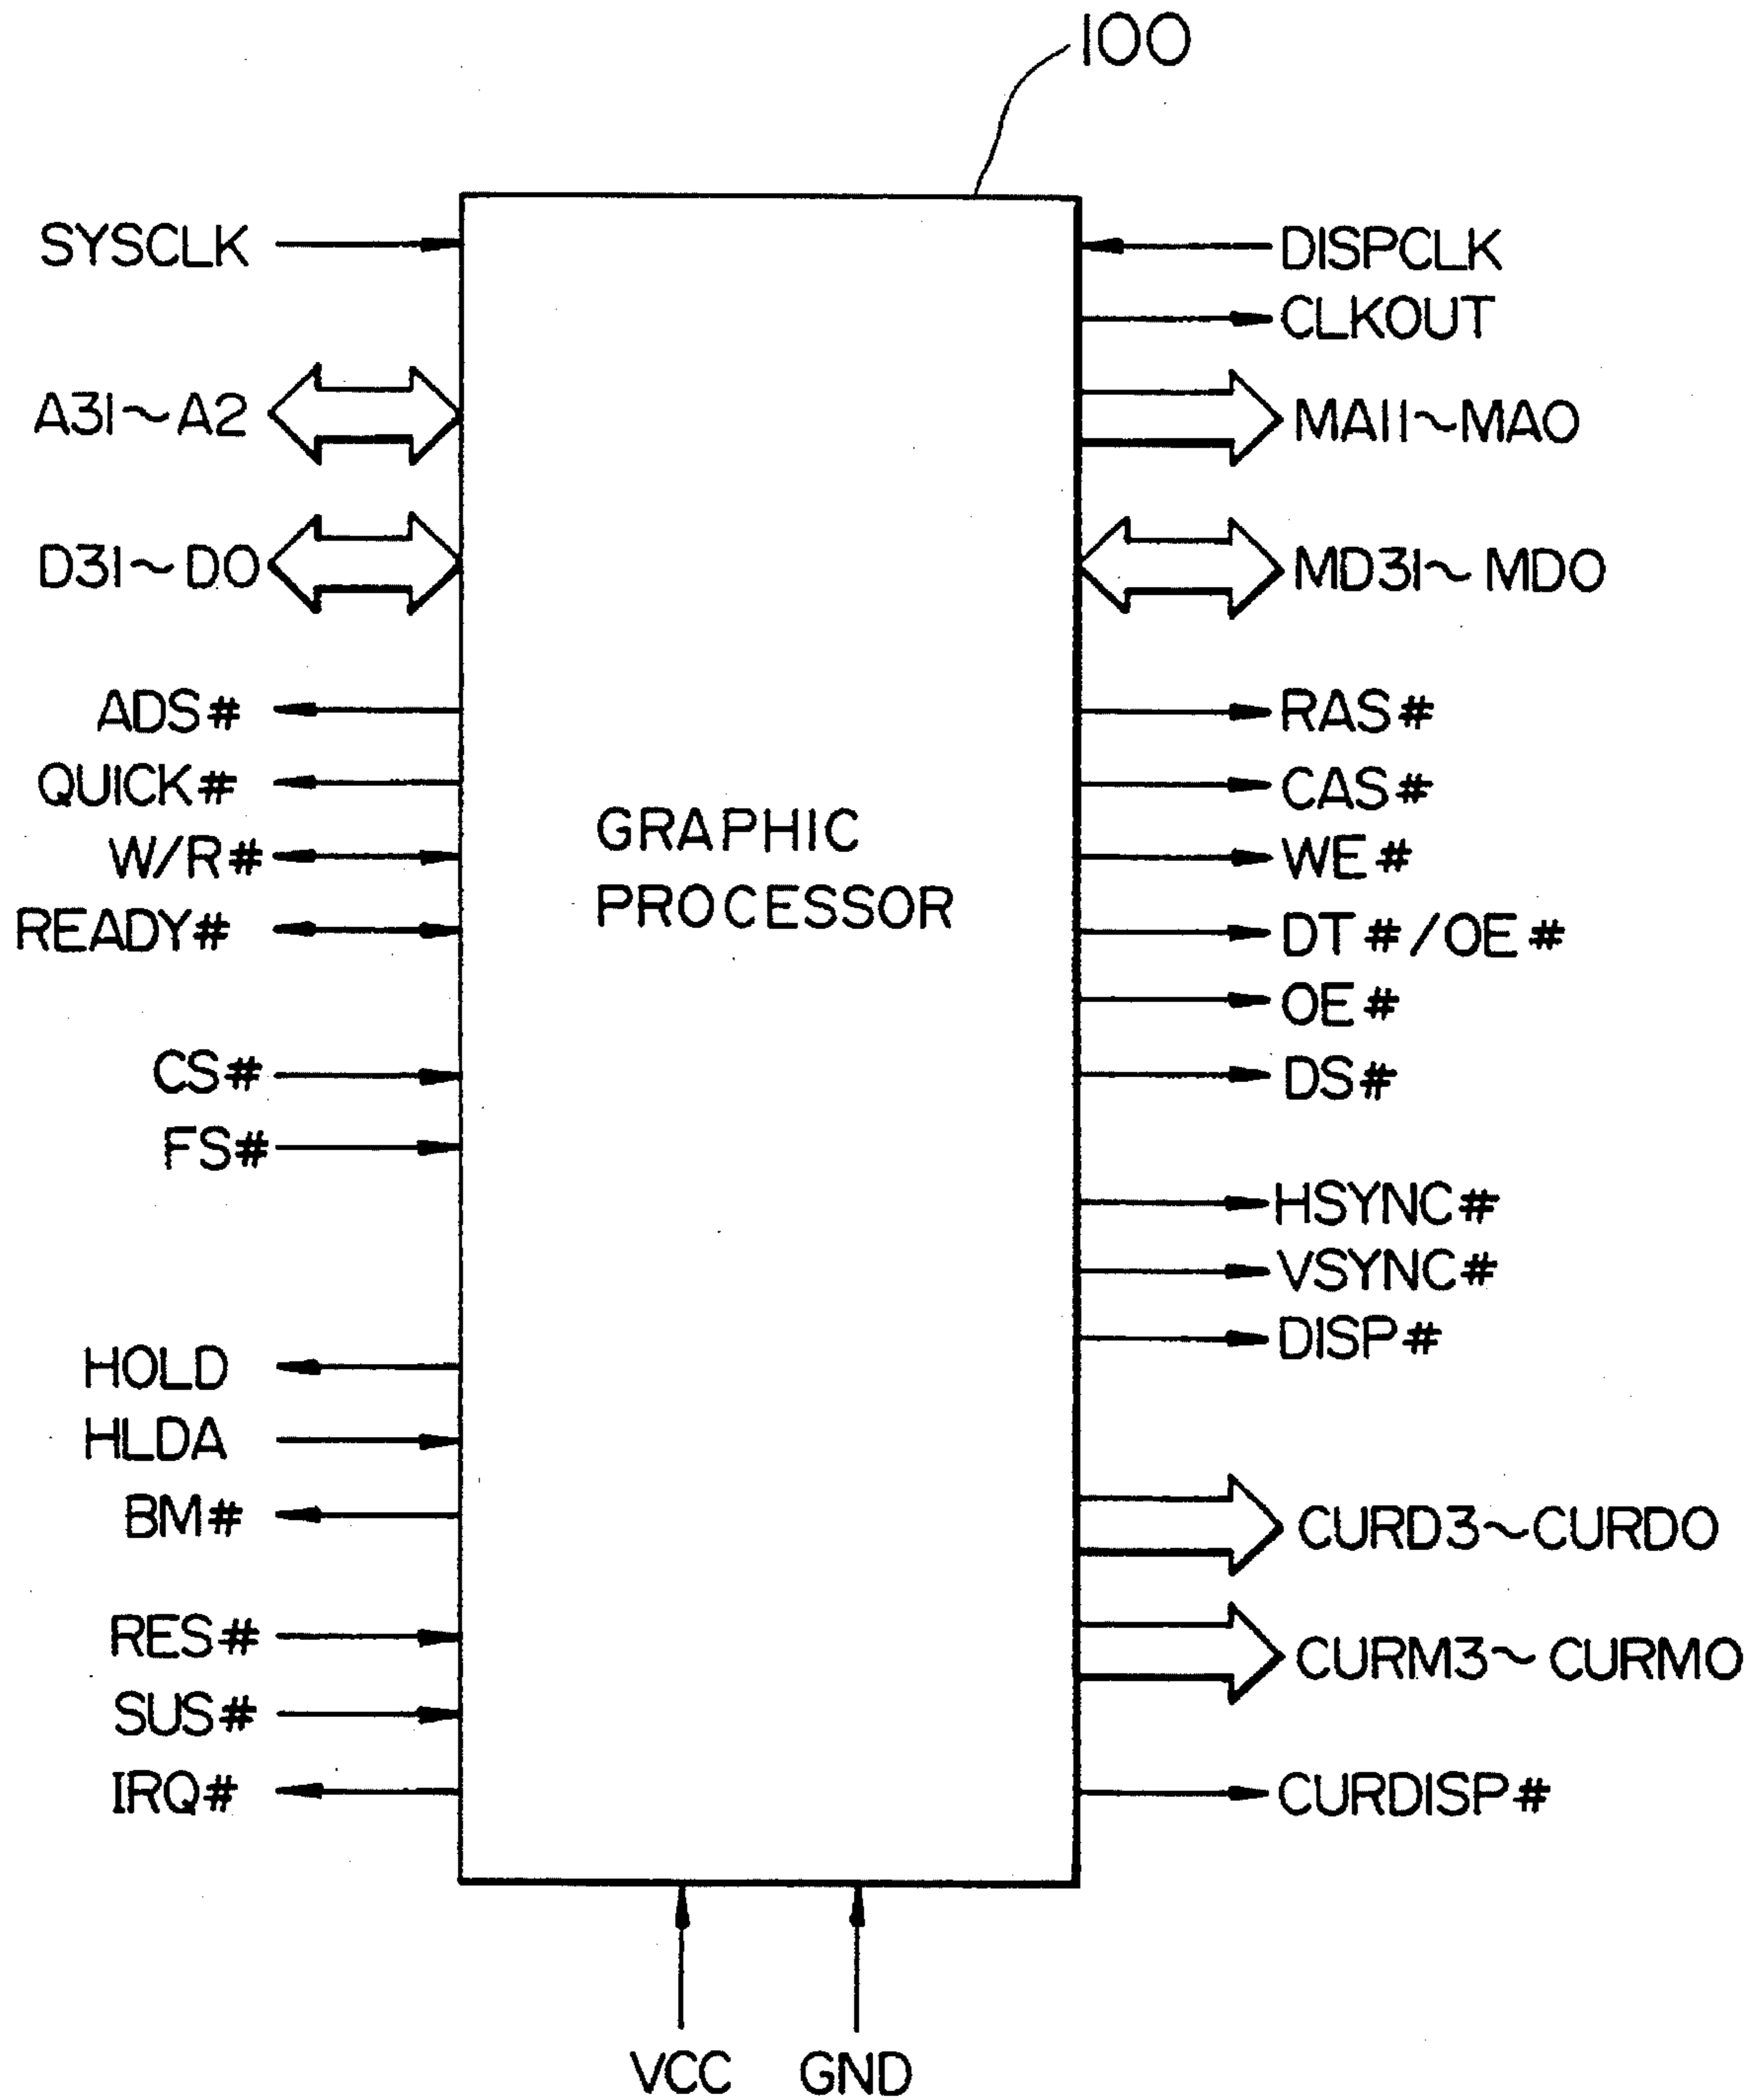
100

SYSCLK
A31~A2
D31~D0
ADS#
QUICK#
W/R#
READY#
CS#
FS#
HOLD
HLDA
BM#
RES#
SUS#
IRQ#

GRAPHIC PROCESSOR

DISPCLK
CLKOUT
MA11~MA0
MD31~MD0
RAS#
CAS#
WE#
DT#/OE#
OE#
DS#
HSYNC#
VSYNC#
DISP#
CURD3~CURD0
CURM3~CURM0
CURDISP#

VCC
GND